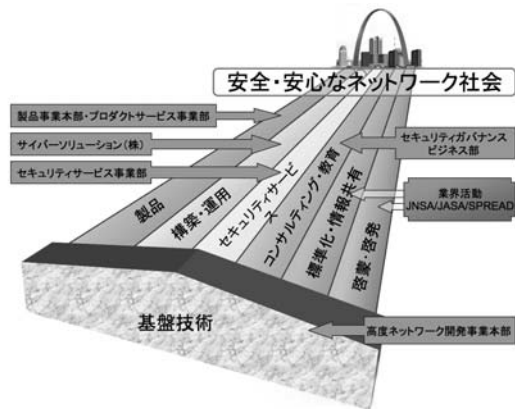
安全・安心なネットワーク社会

製品事業本部・プロダクトサービス事業部

サイバーソリューション(株)

セキュリティサービス事業部

セキュリティガバナンスビジネス部

業界活動
JNSA/JASA/SPREAD

製品

構築・運用

セキュリティサービス

コンサルティング・教育

標準化・情報共有

啓蒙・啓発

基盤技術

高度ネットワーク開発事業本部